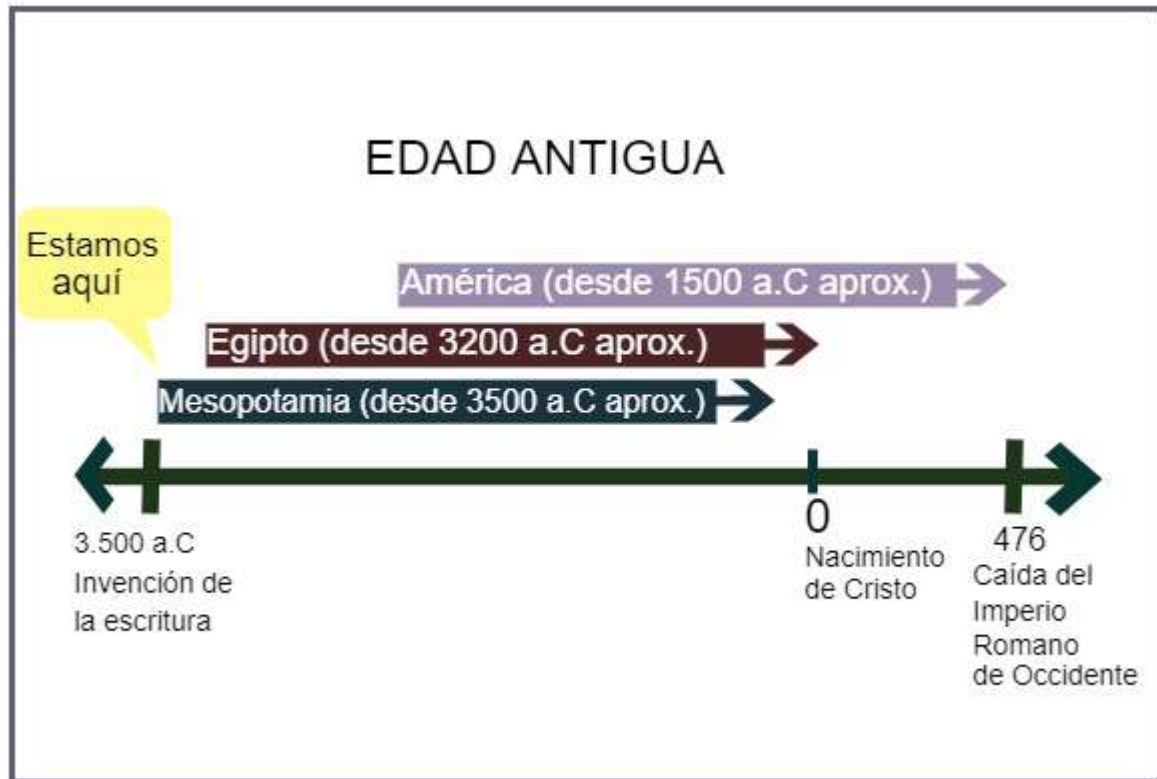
EDAD ANTIGUA

Estamos aquí

América (desde 1500 a.C aprox.)

Egipto (desde 3200 a.C aprox.)

Mesopotamia (desde 3500 a.C aprox.)

3.500 a.C
Invención de la escritura

0
Nacimiento de Cristo

476
Caída del Imperio Romano de Occidente